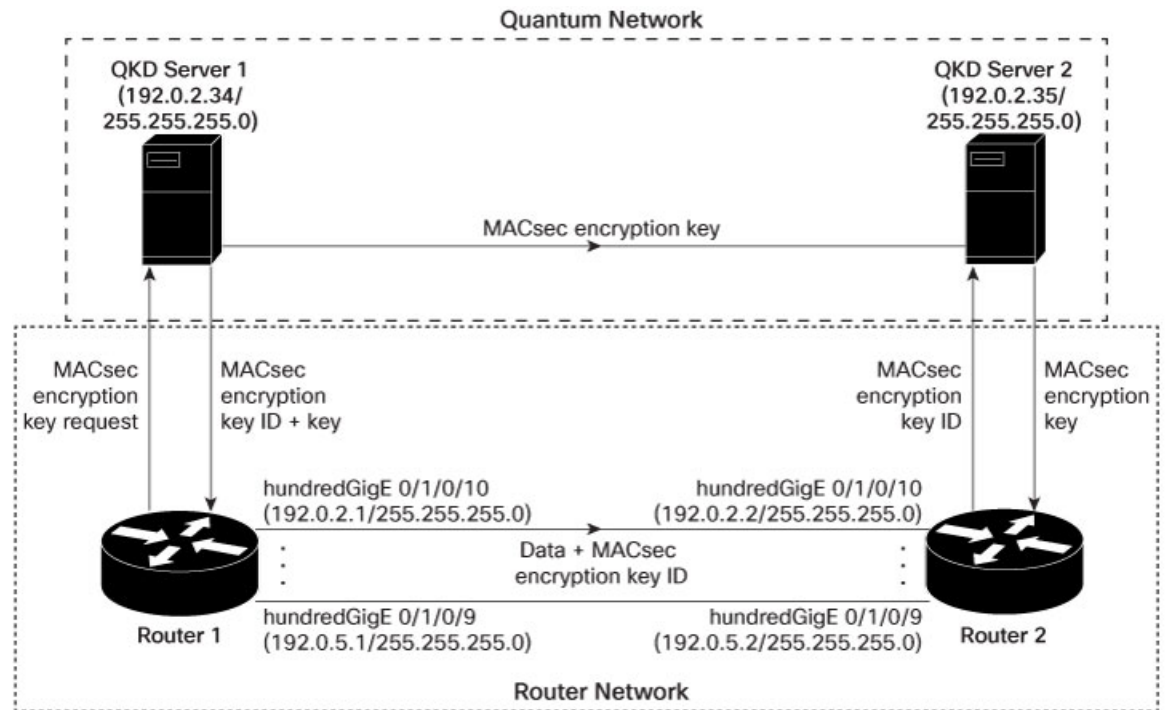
Quantum Network

QKD Server 1 (192.0.2.34/ 255.255.255.0)

QKD Server 2 (192.0.2.35/ 255.255.255.0)

MACsec encryption key

MACsec encryption key request

MACsec encryption key ID + key

MACsec encryption key ID

MACsec encryption key

hundredGigE 0/1/0/10 (192.0.2.1/255.255.255.0)

hundredGigE 0/1/0/10 (192.0.2.2/255.255.255.0)

Data + MACsec encryption key ID

hundredGigE 0/1/0/9 (192.0.5.1/255.255.255.0)

hundredGigE 0/1/0/9 (192.0.5.2/255.255.255.0)

Router 1

Router 2

Router Network